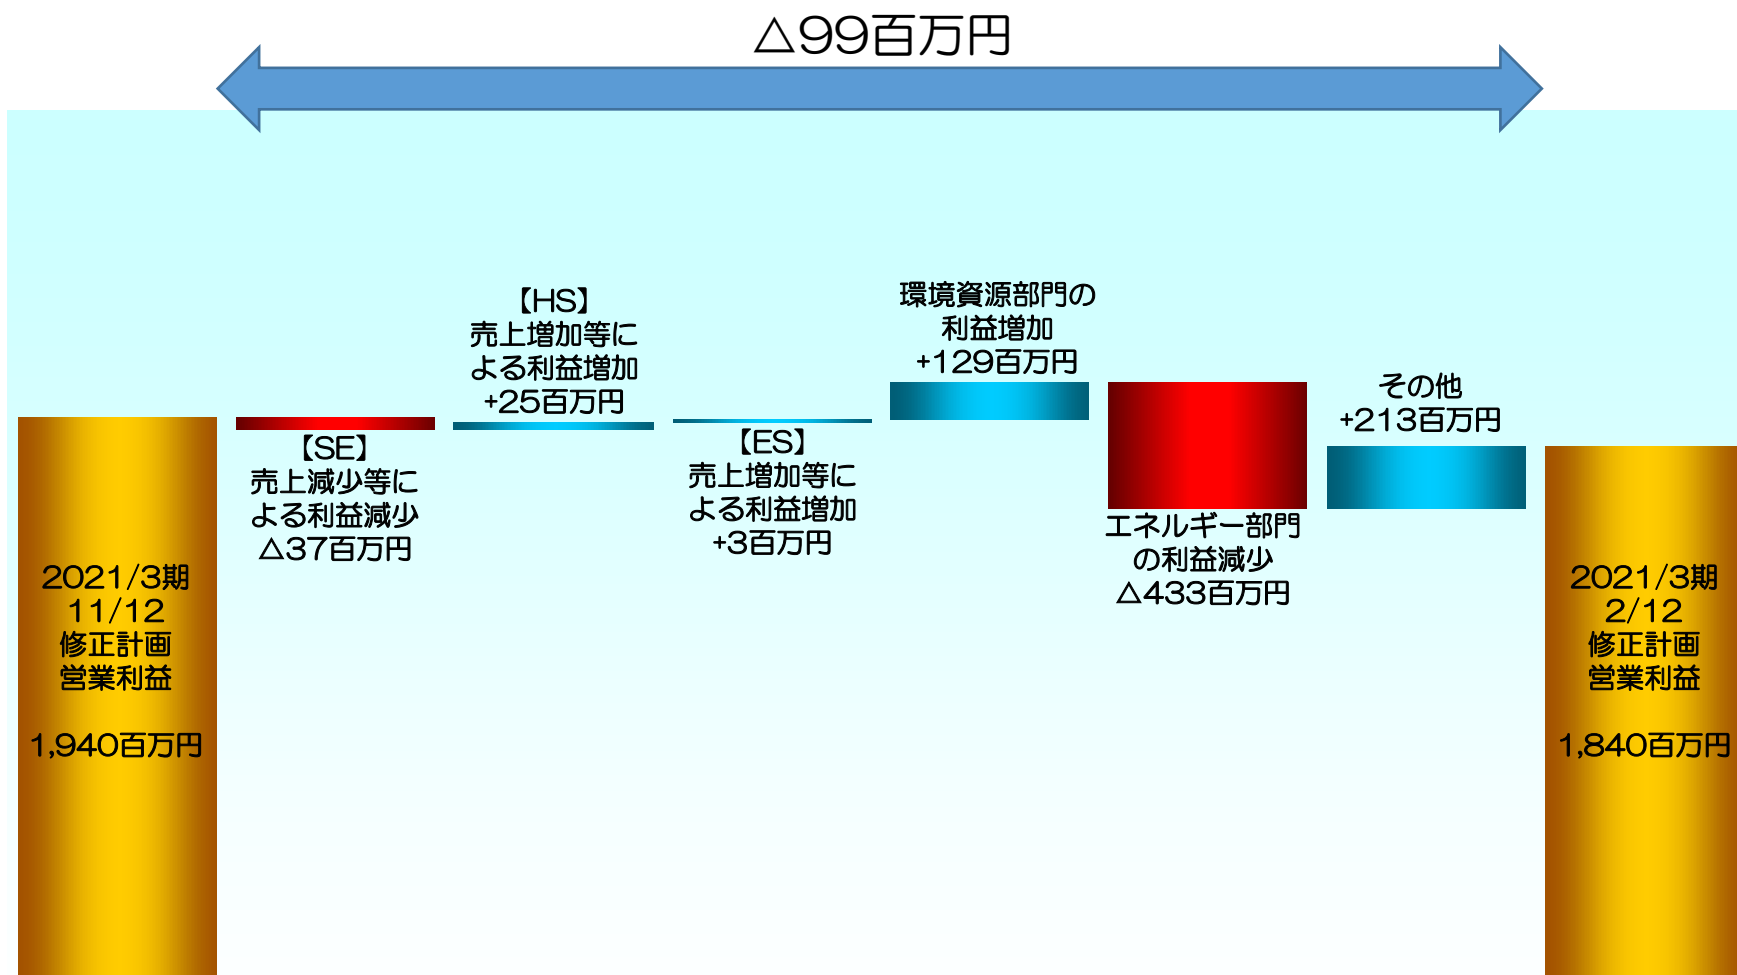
△99百万円

2021/3期
11/12
修正計画
営業利益

1,940百万円

【SE】
売上減少等に
よる利益減少
△37百万円

【HS】
売上増加等に
よる利益増加
+25百万円

【ES】
売上増加等に
よる利益増加
+3百万円

環境資源部門の
利益増加
+129百万円

エネルギー部門
の利益減少
△433百万円

その他
+213百万円

2021/3期
2/12
修正計画
営業利益

1,840百万円